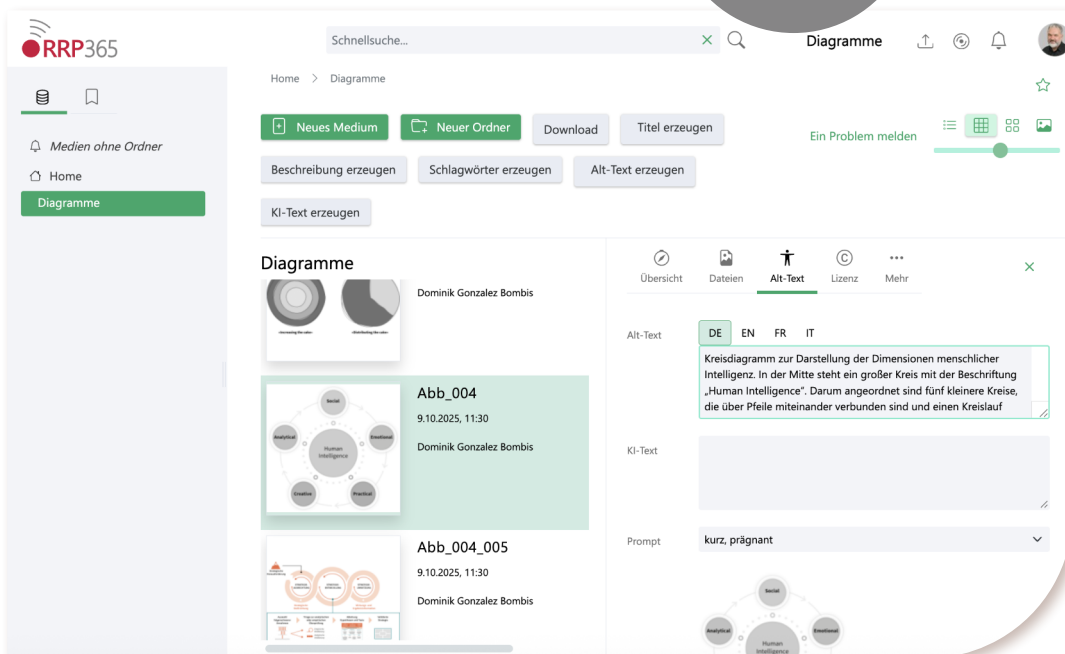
RRP365

Schnellsuche...

Diagramme

Medien ohne Ordner
Home
Diagramme

Home > Diagramme

Neues Medium
Neuer Ordner
Download
Titel erzeugen
Ein Problem melden
Beschreibung erzeugen
Schlagwörter erzeugen
Alt-Text erzeugen
KI-Text erzeugen

Diagramme

Dominik Gonzalez Bombis

Abb_004
9.10.2025, 11:30
Dominik Gonzalez Bombis

Social
Analytical
Emotional
Human Intelligence
Creative
Practical

Abb_004_005
9.10.2025, 11:30
Dominik Gonzalez Bombis

Übersicht
Dateien
Alt-Text
Lizenz
Mehr

Alt-Text
DE EN FR IT
Kreisdiagramm zur Darstellung der Dimensionen menschlicher Intelligenz. In der Mitte steht ein großer Kreis mit der Beschriftung „Human Intelligence". Darum angeordnet sind fünf kleinere Kreise, die über Pfeile miteinander verbunden sind und einen Kreislauf

KI-Text

Prompt
kurz, prägnant

Social
Analytical
Emotional
Human Intelligence